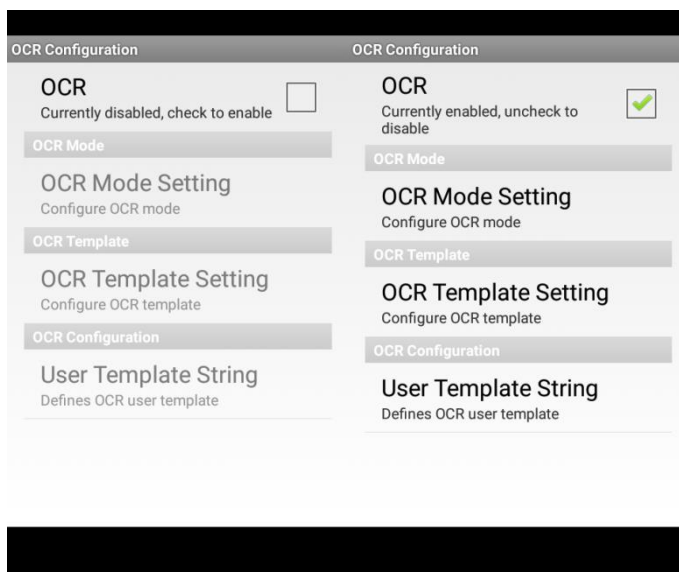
OCR Configuration

OCR
Currently disabled, check to enable

OCR Mode

OCR Mode Setting
Configure OCR mode

OCR Template

OCR Template Setting
Configure OCR template

OCR Configuration

User Template String
Defines OCR user template

OCR Configuration

OCR
Currently enabled, uncheck to disable

OCR Mode

OCR Mode Setting
Configure OCR mode

OCR Template

OCR Template Setting
Configure OCR template

OCR Configuration

User Template String
Defines OCR user template